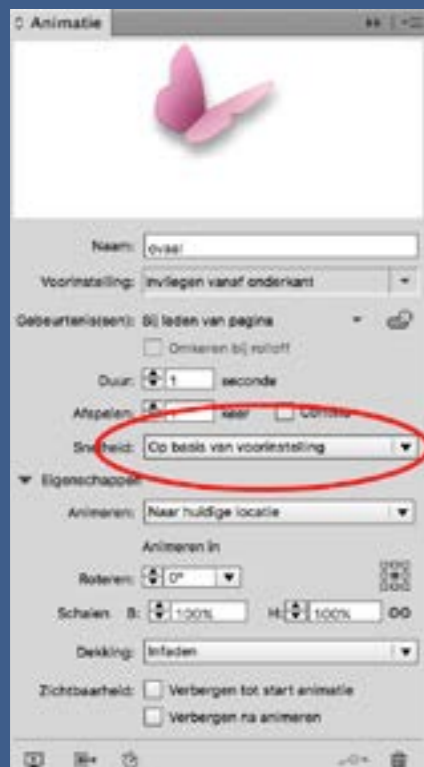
Animatie

Naam: ovaal

Voorinstelling: Invliegen vanaf onderkant

Gebeurtenis(sen): Bij laden van pagina

Omkeren bij rolloff

Duur: 1 seconde

Afspelen: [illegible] keer Continu

Snelheid: Op basis van voorinstelling

Eigenschappen

Animeren: Naar huidige locatie

Animeren in

Roteren: 0°

Schalen B: 100% H: 100%

Dekking: Infaden

Zichtbaarheid: Verbergen tot start animatie

Verbergen na animeren